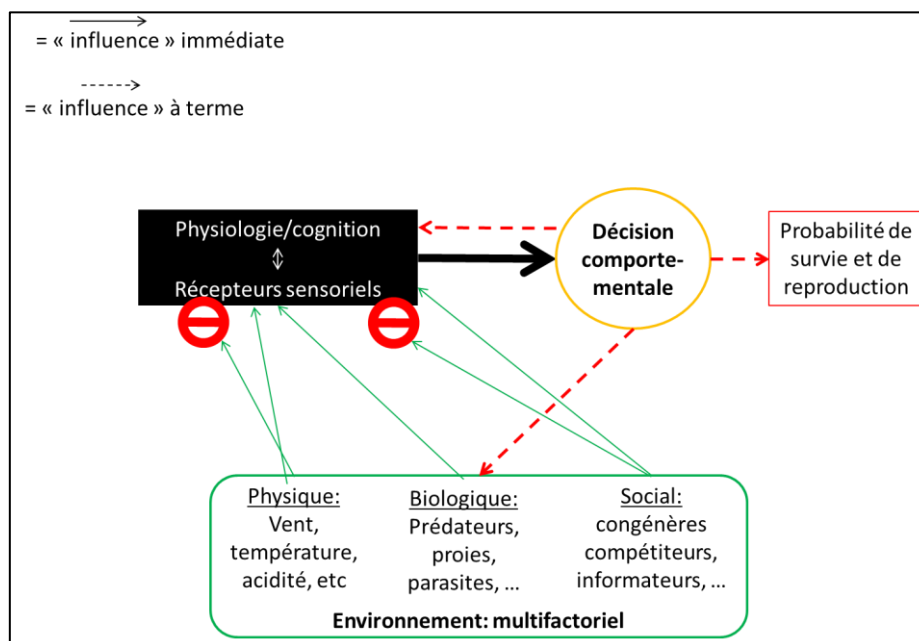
= « influence » immédiate

= « influence » à terme

Physiologie/cognition
↕
Récepteurs sensoriels

Décision comportementale

Probabilité de survie et de reproduction

Physique:
Vent, température, acidité, etc

Biologique:
Prédateurs, proies, parasites, …

Social:
congénères compétiteurs, informateurs, …

Environnement: multifactoriel